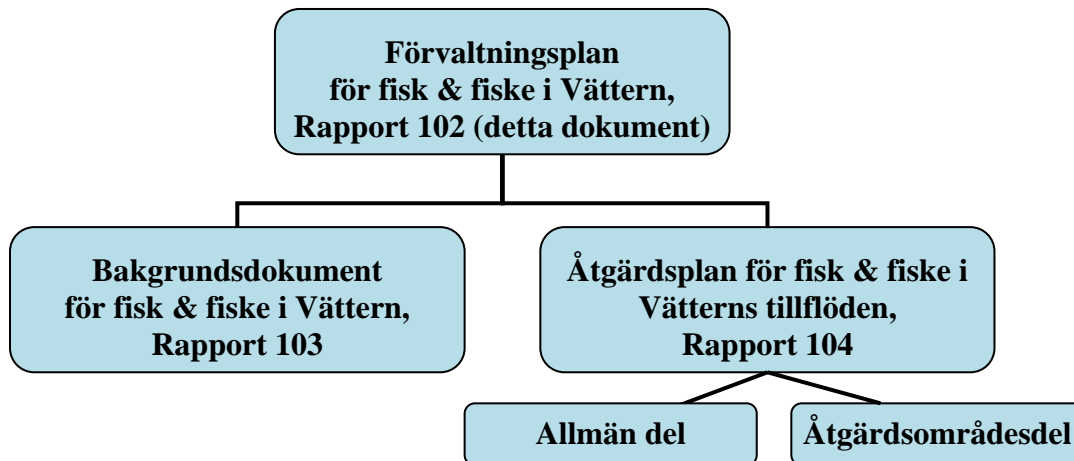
Förvaltningsplan för fisk & fiske i Vättern, Rapport 102 (detta dokument)

Bakgrundsdokument för fisk & fiske i Vättern, Rapport 103

Åtgärdsplan för fisk & fiske i Vätterns tillflöden, Rapport 104

Allmän del

Åtgärdsområdesdel